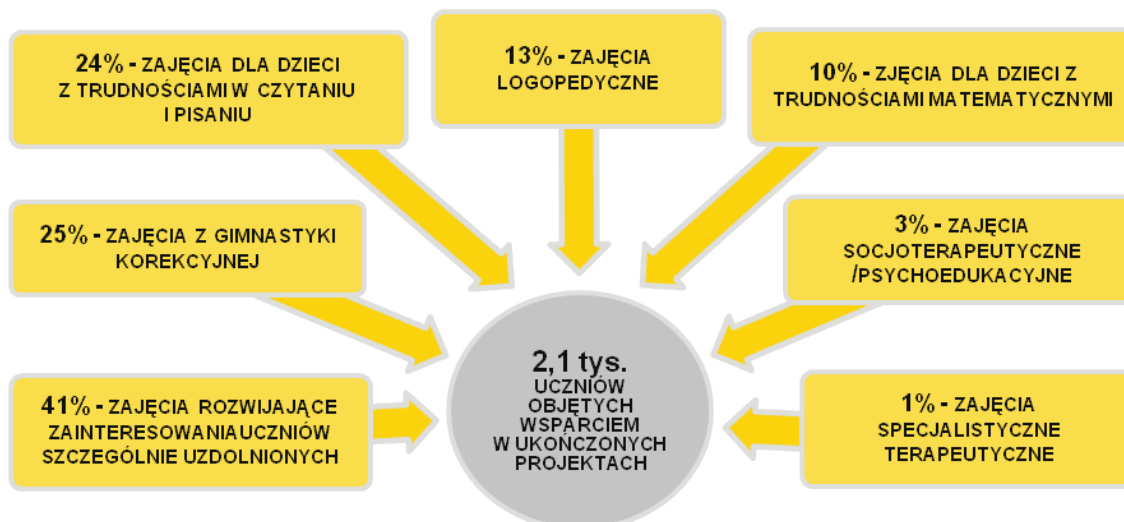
24% - ZAJĘCIA DLA DZIECI Z TRUDNOŚCIAMI W CZYTANIU I PISANIU

13% - ZAJĘCIA LOGOPEDYCZNE

10% - ZJĘCIA DLA DZIECI Z TRUDNOŚCIAMI MATEMATYCZNYMI

25% - ZAJĘCIA Z GIMNASTYKI KOREKCYJNEJ

3% - ZAJĘCIA SOCJOTERAPEUTYCZNE /PSYCHOEDUKACYJNE

2,1 tys. UCZNIÓW OBJĘTYCH WSPARCIEM W UKOŃCZONYCH PROJEKTACH

41% - ZAJĘCIA ROZWIJAJĄCE ZAINTERESOWANIA UCZNIÓW SZCZEGÓLNIE UZDOLNIONYCH

1% - ZAJĘCIA SPECJALISTYCZNE TERAPEUTYCZNE